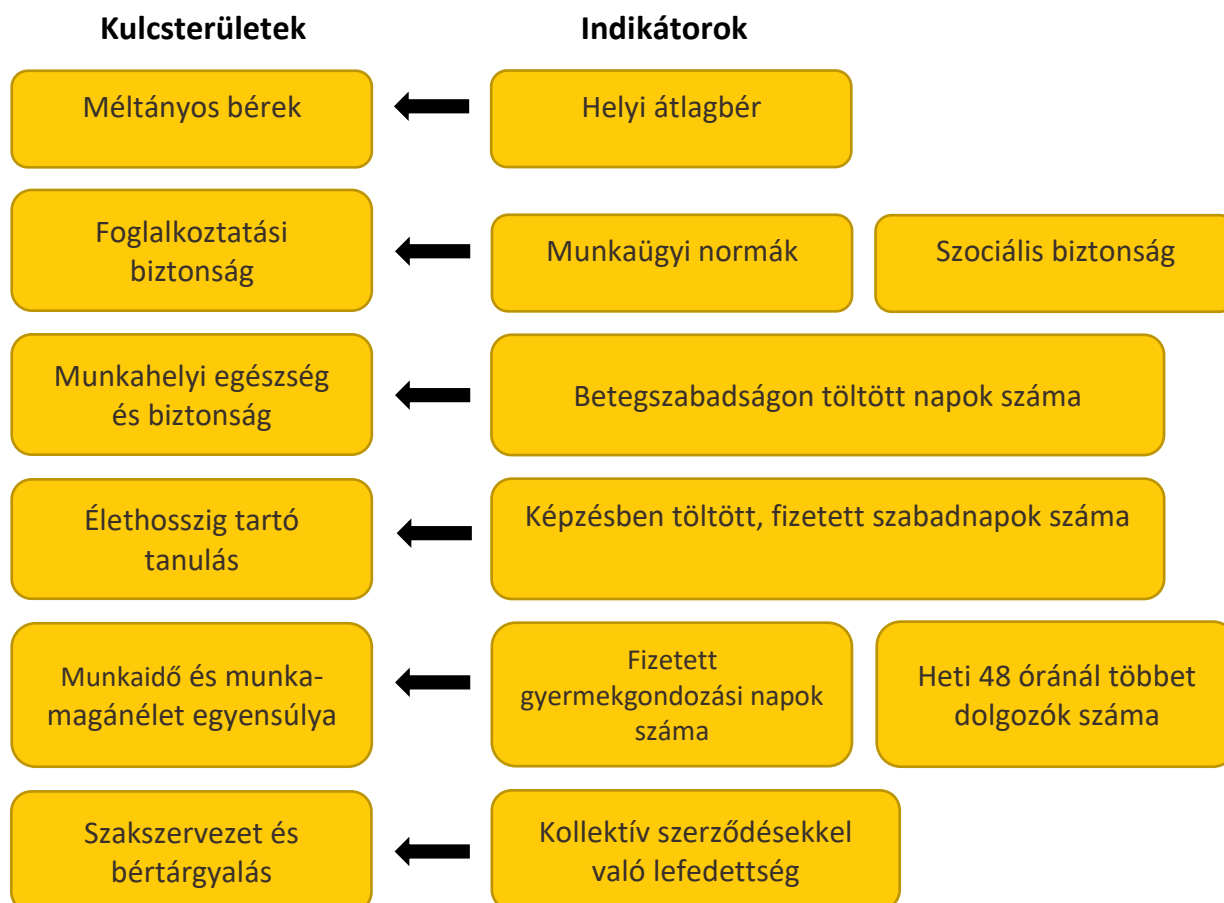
Kulcsterületek

Indikátorok

Méltányos bérek

Helyi átlagbér

Foglalkoztatási biztonság

Munkaügyi normák

Szociális biztonság

Munkahelyi egészség és biztonság

Betegszabadságon töltött napok száma

Élethosszig tartó tanulás

Képzésben töltött, fizetett szabadnapok száma

Munkaidő és munka-magánélet egyensúlya

Fizetett gyermekgondozási napok száma

Heti 48 óránál többet dolgozók száma

Szakszervezet és bértárgyalás

Kollektív szerződésekkel való lefedettség